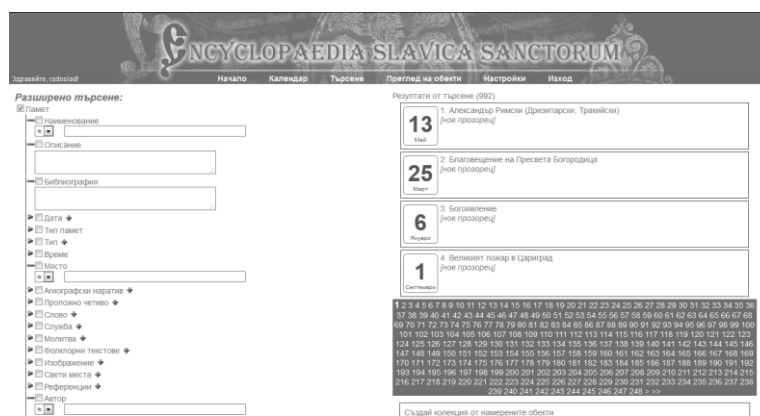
ENCYCLOPAEDIA SLAVICA SANCTORUM

Здравейте, radoslad!

Начало Календар Търсене Преглед на обекти Настройки Изход

Разширено търсене:

Памет

Наименование

Описание

Библиография

Дата

Тип памет

Тип

Време

Място

Агиографски наратив

Проложно четиво

Слово

Служба

Молитва

Фолклорни текстове

Изображение

Свети места

Референции

Автор

Резултати от търсене (992)

13 Май
1. Александър Римски (Дризипарски, Тракийски)
[нов прозорец]

25 Март
2. Благовещение на Пресвета Богородица
[нов прозорец]

6 Януари
3. Богоявление
[нов прозорец]

1 Септември
4. Великият пожар в Цариград
[нов прозорец]

1 2 3 4 5 6 7 8 9 10 11 12 13 14 15 16 17 18 19 20 21 22 23 24 25 26 27 28 29 30 31 32 33 34 35 36 37 38 39 40 41 42 43 44 45 46 47 48 49 50 51 52 53 54 55 56 57 58 59 60 61 62 63 64 65 66 67 68 69 70 71 72 73 74 75 76 77 78 79 80 81 82 83 84 85 86 87 88 89 90 91 92 93 94 95 96 97 98 99 100 101 102 103 104 105 106 107 108 109 110 111 112 113 114 115 116 117 118 119 120 121 122 123 124 125 126 127 128 129 130 131 132 133 134 135 136 137 138 139 140 141 142 143 144 145 146 147 148 149 150 151 152 153 154 155 156 157 158 159 160 161 162 163 164 165 166 167 168 169 170 171 172 173 174 175 176 177 178 179 180 181 182 183 184 185 186 187 188 189 190 191 192 193 194 195 196 197 198 199 200 201 202 203 204 205 206 207 208 209 210 211 212 213 214 215 216 217 218 219 220 221 222 223 224 225 226 227 228 229 230 231 232 233 234 235 236 237 238 239 240 241 242 243 244 245 246 247 248 > >>

Създай колекция от намерените обекти